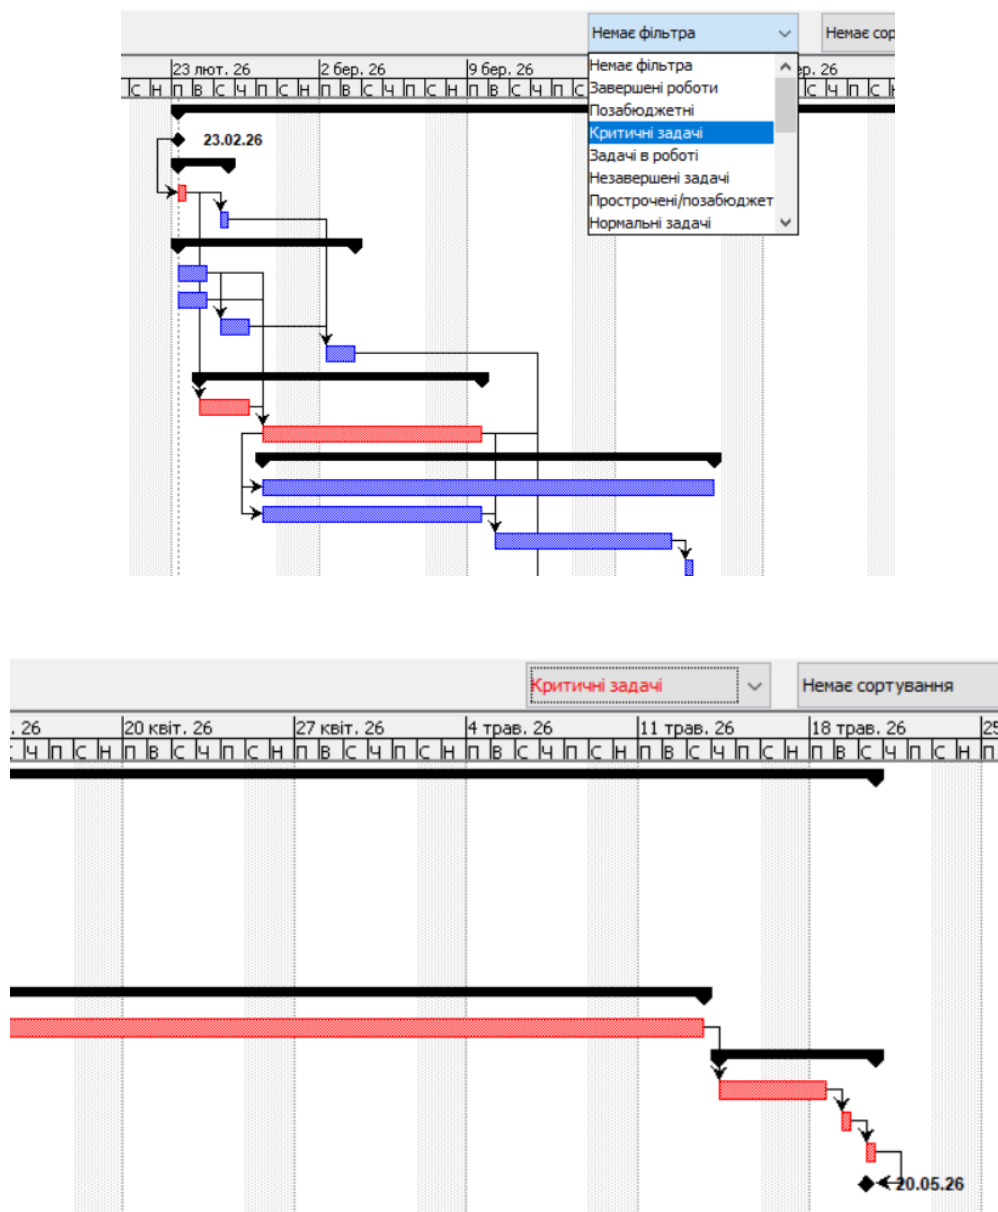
Немає фільтра
Немає сор

23 лют. 26 | 2 бер. 26 | 9 бер. 26 | ер. 26

С Н П В С Ч П С Н П В С Ч П С Н П В С Ч П С Н П В С Ч П С Н П С Н

Немає фільтра
Завершені роботи
Позабюджетні
Критичні задачі
Задачі в роботі
Незавершені задачі
Прострочені/позабюджет
Нормальні задачі

23.02.26

Критичні задачі
Немає сортування

. 26 | 20 квіт. 26 | 27 квіт. 26 | 4 трав. 26 | 11 трав. 26 | 18 трав. 26 | 25

С Ч П С Н П В С Ч П С Н П В С Ч П С Н П В С Ч П С Н П В С Ч П С Н П В С Ч П С Н П

20.05.26